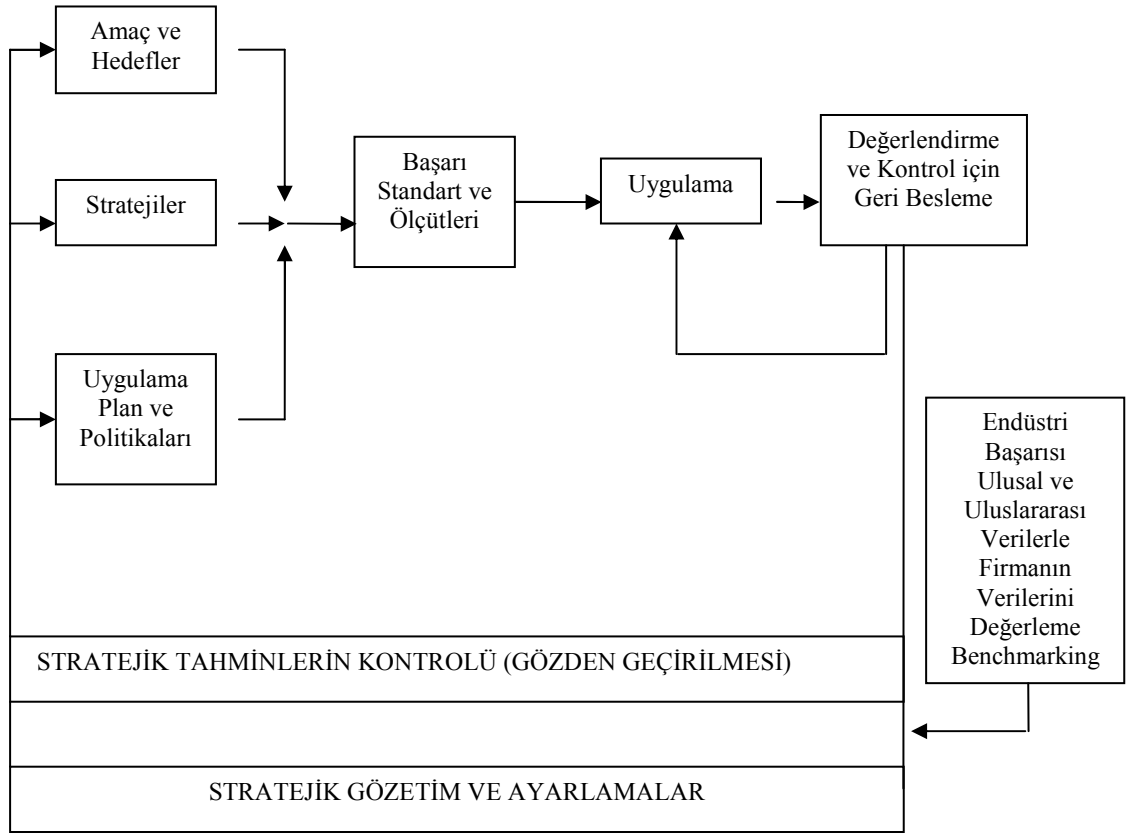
Amaç ve Hedefler

Stratejiler

Uygulama Plan ve Politikaları

Başarı Standart ve Ölçütleri

Uygulama

Değerlendirme ve Kontrol için Geri Besleme

Endüstri Başarısı Ulusal ve Uluslararası Verilerle Firmanın Verilerini Değerleme Benchmarking

STRATEJİK TAHMİNLERİN KONTROLÜ (GÖZDEN GEÇİRİLMESİ)

STRATEJİK GÖZETİM VE AYARLAMALAR